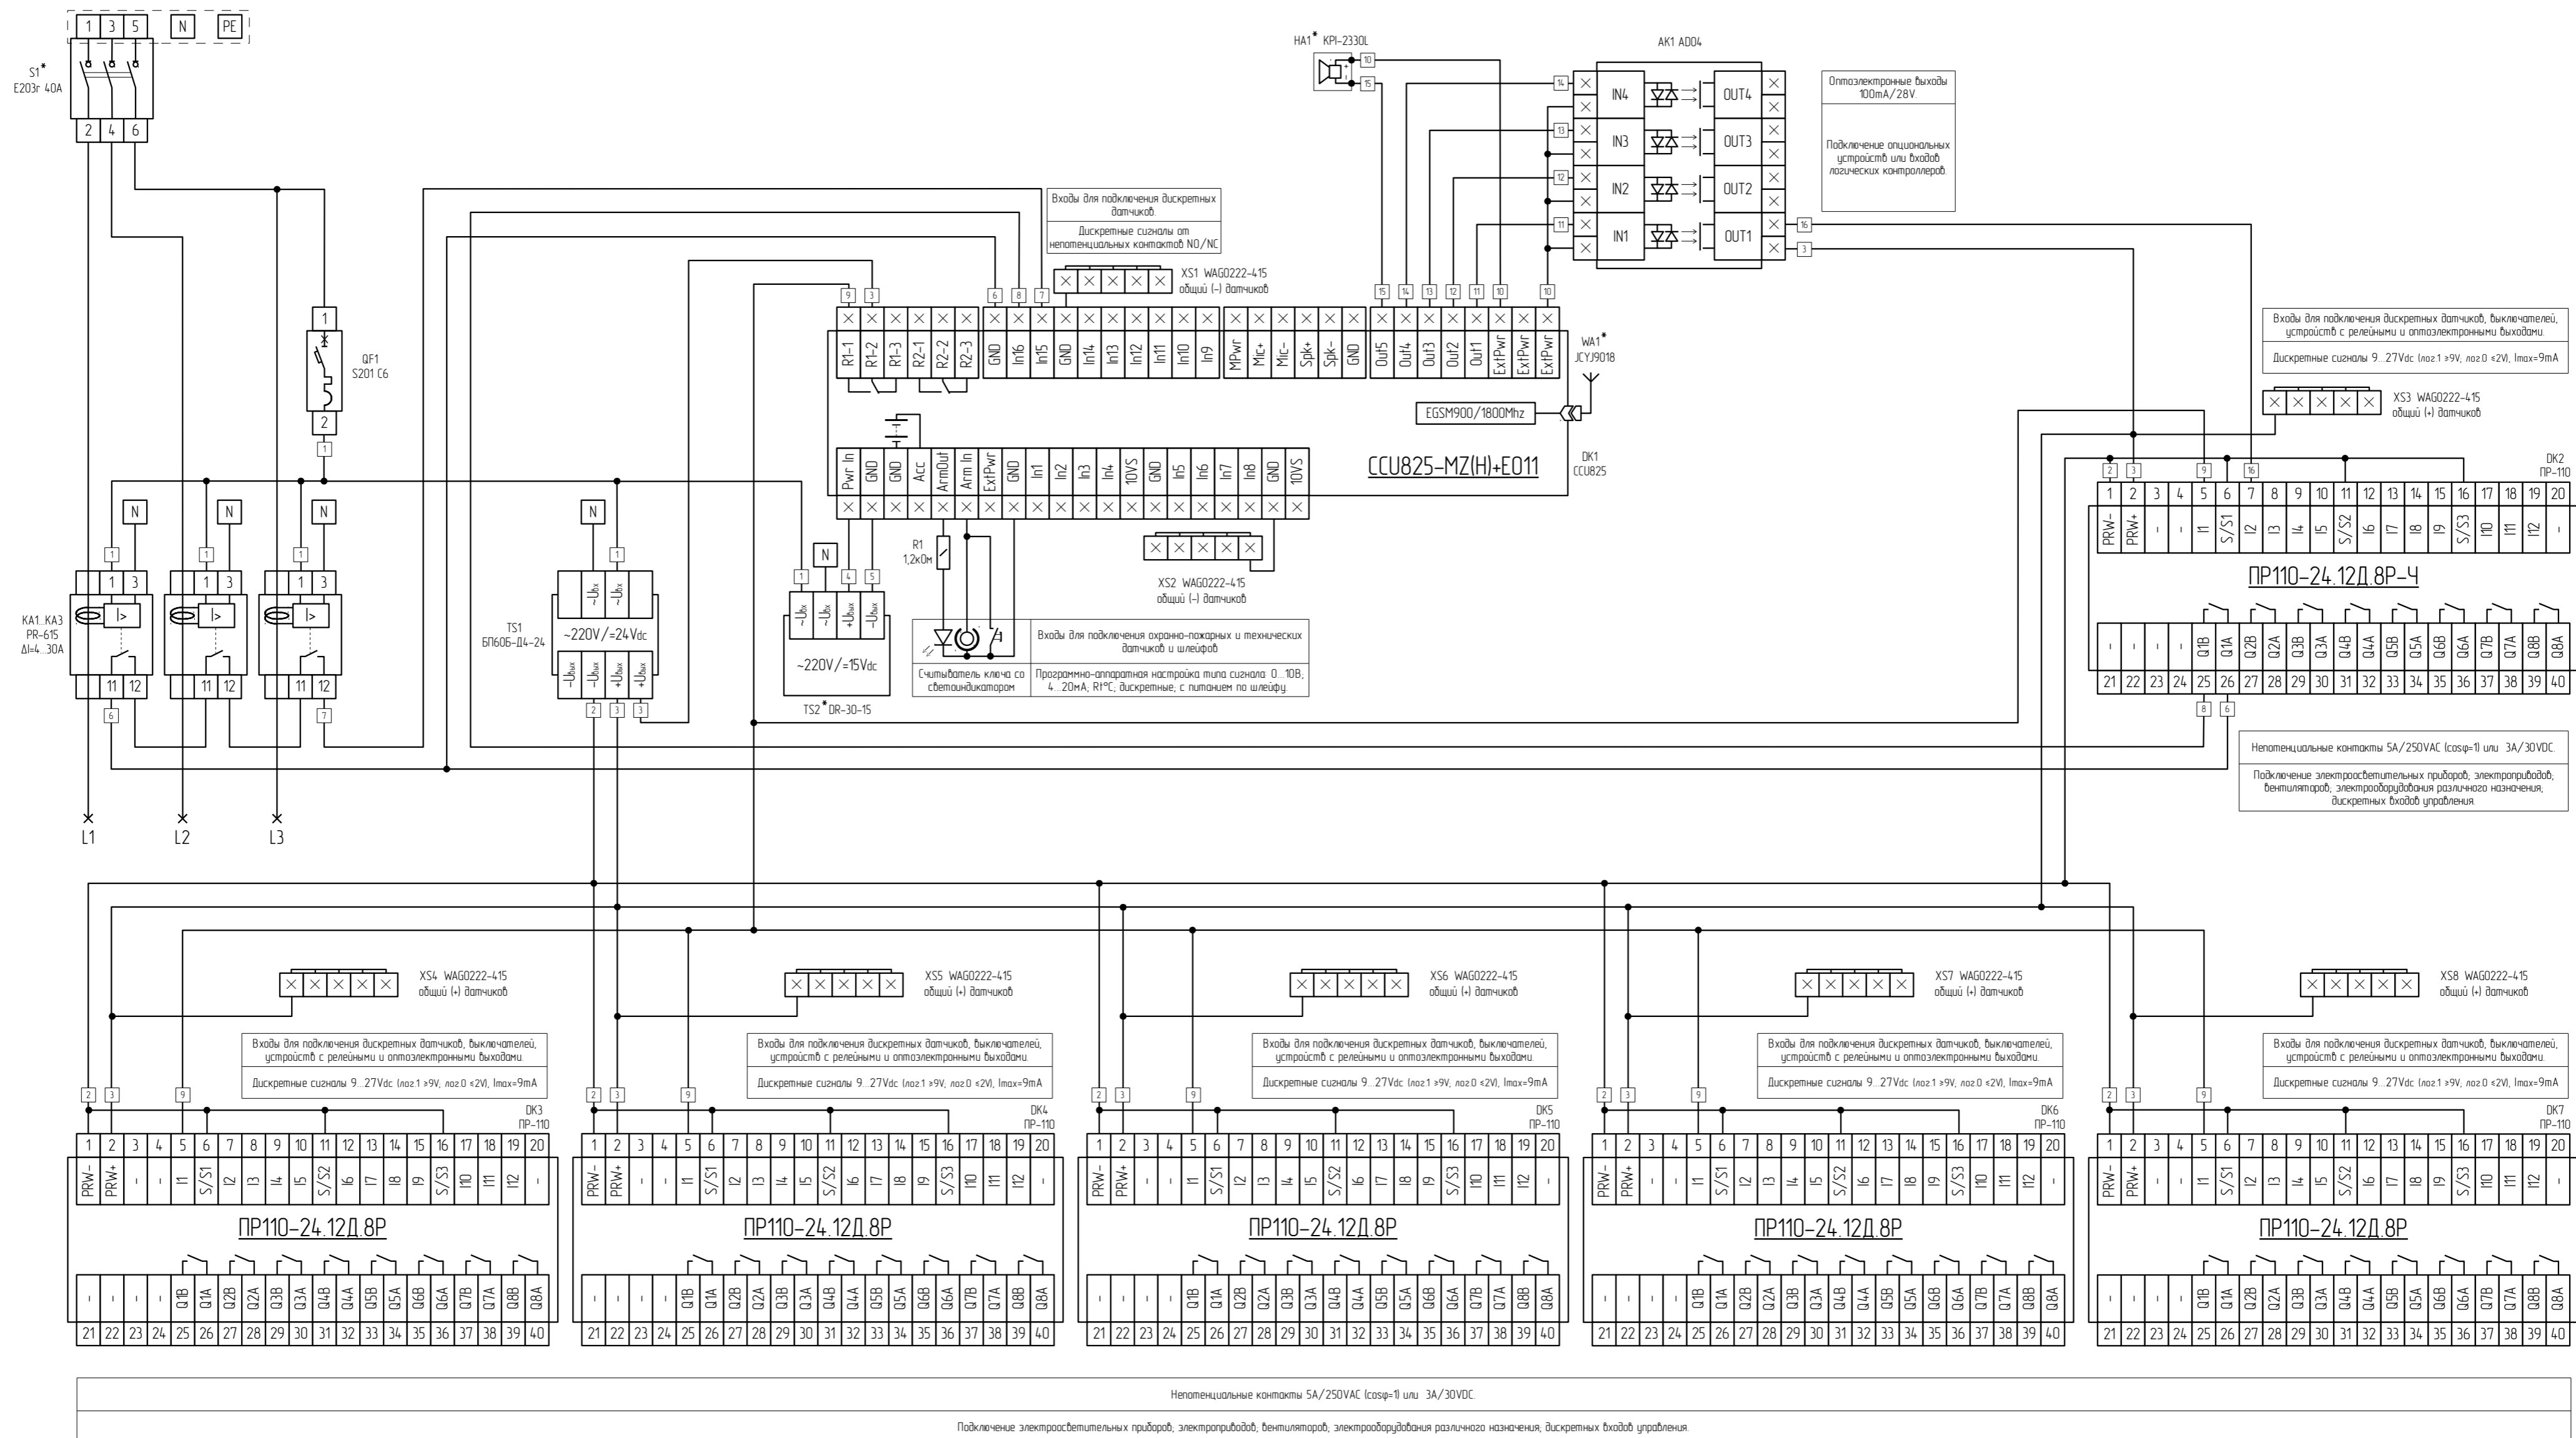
1 3 5 N PE

S1* E203г 40А

2 4 6

QF1 S201 C6

1 2 1

N N N N N

KA1..KA3 PR-615 ΔI=4..30A

1 3 I> 11 12

6 7

L1 L2 L3

TS1 БП60Б-Д4-24

~220V/=24Vdc

~$U_{вх}$ ~$U_{вх}$ −$U_{вых}$ −$U_{вых}$ +$U_{вых}$ +$U_{вых}$

2 3 3

TS2* DR-30-15

~220V/=15Vdc

R1 1,2кОм

Считыватель ключа со светоиндикатором

Входы для подключения охранно-пожарных и технических датчиков и шлейфов

Программно-аппаратная настройка типа сигнала 0...10В; 4...20мА; Rt°C; дискретные, с питанием по шлейфу.

XS2 WAGO222-415 общий (-) датчиков

Входы для подключения дискретных датчиков.

Дискретные сигналы от непотенциальных контактов NO/NC

XS1 WAGO222-415 общий (-) датчиков

9 3 6 8 7

R1-1 R1-2 R1-3 R2-1 R2-2 R2-3 GND In16 In15 GND In14 In13 In12 In11 In10 In9 MPwr Mic+ Mic- Spk+ Spk- GND Out5 Out4 Out3 Out2 Out1 ExtPwr ExtPwr ExtPwr

Pwr In GND GND Acc ArmOut Arm In ExtPwr GND In1 In2 In3 In4 10VS GND In5 In6 In7 In8 GND 10VS

CCU825-MZ(H)+E011

DK1 CCU825

WA1* JCYJ9018

EGSM900/1800Mhz

HA1* KPI-2330L

10 15

AK1 AD04

14 13 12 11

IN4 IN3 IN2 IN1 OUT4 OUT3 OUT2 OUT1

16 3

15 14 13 12 11 10 10

Оптоэлектронные выходы 100mA/28V.

Подключение опциональных устройств или входов логических контроллеров.

Входы для подключения дискретных датчиков, выключателей, устройств с релейными и оптоэлектронными выходами.

Дискретные сигналы 9...27Vdc (лог.1 ≥9V, лог.0 ≤2V), Imax=9mA

XS3 WAGO222-415 общий (+) датчиков

DK2 ПР-110

2 3 9 16

1 2 3 4 5 6 7 8 9 10 11 12 13 14 15 16 17 18 19 20

PRW- PRW+ - - I1 S/S1 I2 I3 I4 I5 S/S2 I6 I7 I8 I9 S/S3 I10 I11 I12 -

ПР110-24.12Д.8Р-Ч

- - - - Q1B Q1A Q2B Q2A Q3B Q3A Q4B Q4A Q5B Q5A Q6B Q6A Q7B Q7A Q8B Q8A

21 22 23 24 25 26 27 28 29 30 31 32 33 34 35 36 37 38 39 40

8 6

Непотенциальные контакты 5A/250VAC (cosφ=1) или 3A/30VDC.

Подключение электроосветительных приборов, электроприводов, вентиляторов, электрооборудования различного назначения, дискретных входов управления.

XS4 WAGO222-415 общий (+) датчиков

XS5 WAGO222-415 общий (+) датчиков

XS6 WAGO222-415 общий (+) датчиков

XS7 WAGO222-415 общий (+) датчиков

XS8 WAGO222-415 общий (+) датчиков

Входы для подключения дискретных датчиков, выключателей, устройств с релейными и оптоэлектронными выходами.

Дискретные сигналы 9...27Vdc (лог.1 ≥9V, лог.0 ≤2V), Imax=9mA

2 3 9

DK3 ПР-110

DK4 ПР-110

DK5 ПР-110

DK6 ПР-110

DK7 ПР-110

1 2 3 4 5 6 7 8 9 10 11 12 13 14 15 16 17 18 19 20

PRW- PRW+ - - I1 S/S1 I2 I3 I4 I5 S/S2 I6 I7 I8 I9 S/S3 I10 I11 I12 -

ПР110-24.12Д.8Р

- - - - Q1B Q1A Q2B Q2A Q3B Q3A Q4B Q4A Q5B Q5A Q6B Q6A Q7B Q7A Q8B Q8A

21 22 23 24 25 26 27 28 29 30 31 32 33 34 35 36 37 38 39 40

Непотенциальные контакты 5A/250VAC (cosφ=1) или 3A/30VDC.

Подключение электроосветительных приборов, электроприводов, вентиляторов, электрооборудования различного назначения, дискретных входов управления.